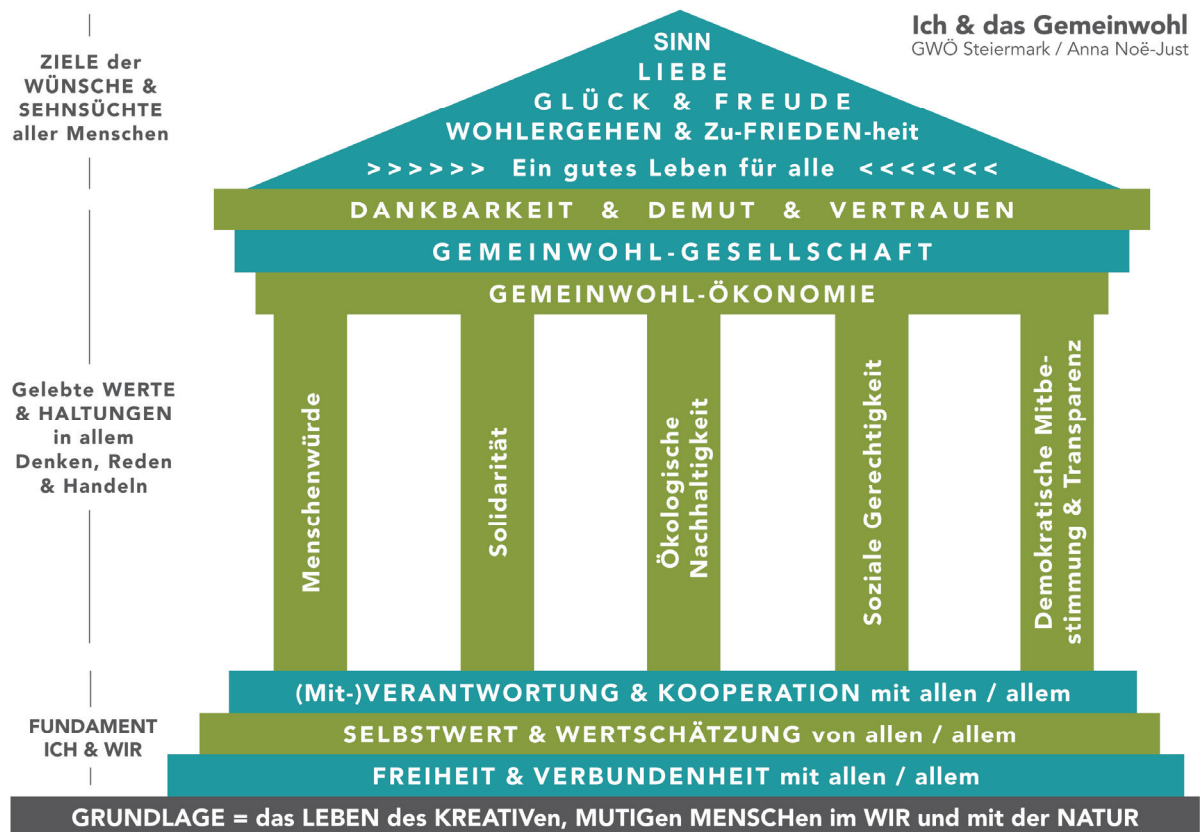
Ich & das Gemeinwohl
GWÖ Steiermark / Anna Noë-Just

ZIELE der WÜNSCHE & SEHNSÜCHTE aller Menschen

SINN
LIEBE
GLÜCK & FREUDE
WOHLERGEHEN & Zu-FRIEDEN-heit
>>>>>> Ein gutes Leben für alle <<<<<<<

DANKBARKEIT & DEMUT & VERTRAUEN
GEMEINWOHL-GESELLSCHAFT
GEMEINWOHL-ÖKONOMIE

Gelebte WERTE & HALTUNGEN in allem Denken, Reden & Handeln

Menschenwürde
Solidarität
Ökologische Nachhaltigkeit
Soziale Gerechtigkeit
Demokratische Mitbestimmung & Transparenz

FUNDAMENT ICH & WIR

(Mit-)VERANTWORTUNG & KOOPERATION mit allen / allem
SELBSTWERT & WERTSCHÄTZUNG von allen / allem
FREIHEIT & VERBUNDENHEIT mit allen / allem
GRUNDLAGE = das LEBEN des KREATIVen, MUTIGen MENSCHen im WIR und mit der NATUR